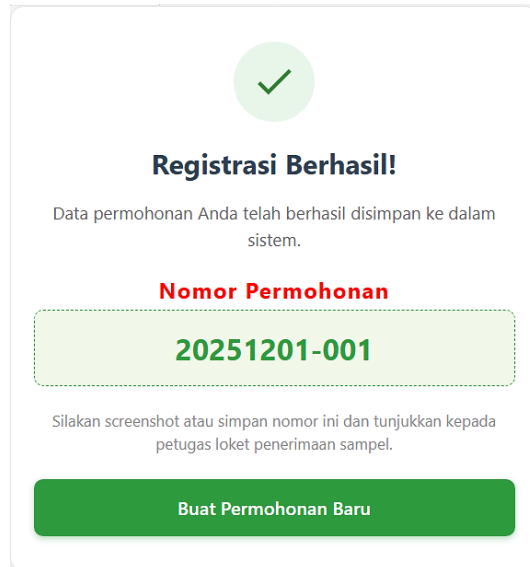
Registrasi Berhasil!

Data permohonan Anda telah berhasil disimpan ke dalam sistem.

Nomor Permohonan

20251201-001

Silakan screenshot atau simpan nomor ini dan tunjukkan kepada petugas loket penerimaan sampel.

Buat Permohonan Baru